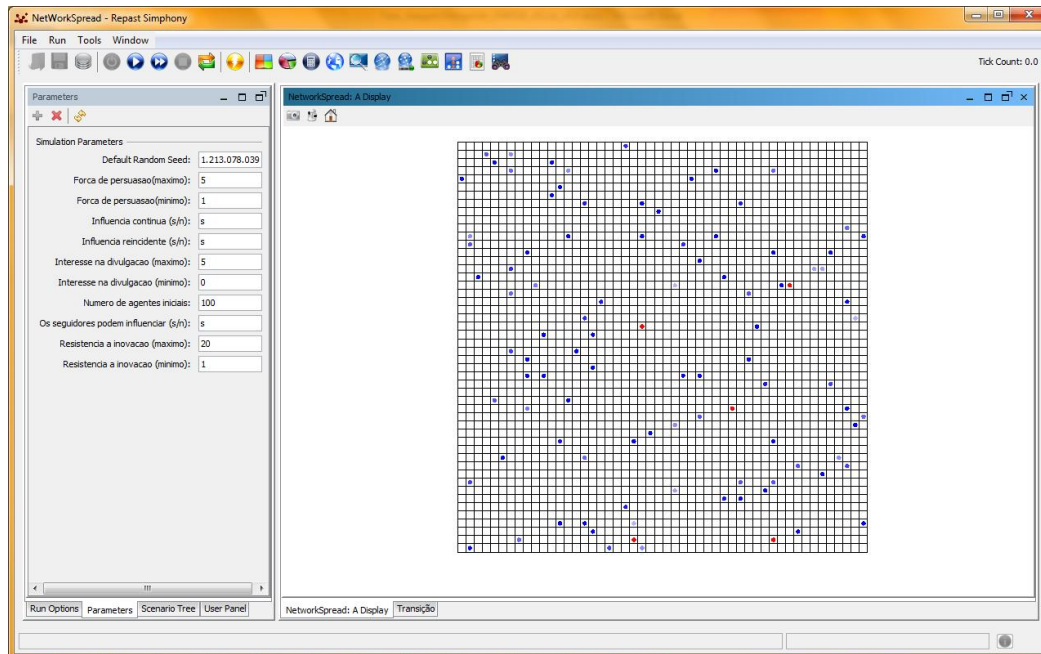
NetWorkSpread - Repast Simphony

File Run Tools Window

Tick Count: 0.0

Parameters

Simulation Parameters

| | |
|---|---|
| Default Random Seed: | 1.213.078.039 |
| Forca de persuasao(maximo): | 5 |
| Forca de persuasao(minimo): | 1 |
| Influencia continua (s/n): | s |
| Influencia reincidente (s/n): | s |
| Interesse na divulgacao (maximo): | 5 |
| Interesse na divulgacao (minimo): | 0 |
| Numero de agentes iniciais: | 100 |
| Os seguidores podem influenciar (s/n): | s |
| Resistencia a inovacao (maximo): | 20 |
| Resistencia a inovacao (minimo): | 1 |

Run Options | Parameters | Scenario Tree | User Panel

NetworkSpread: A Display

NetworkSpread: A Display | Transição